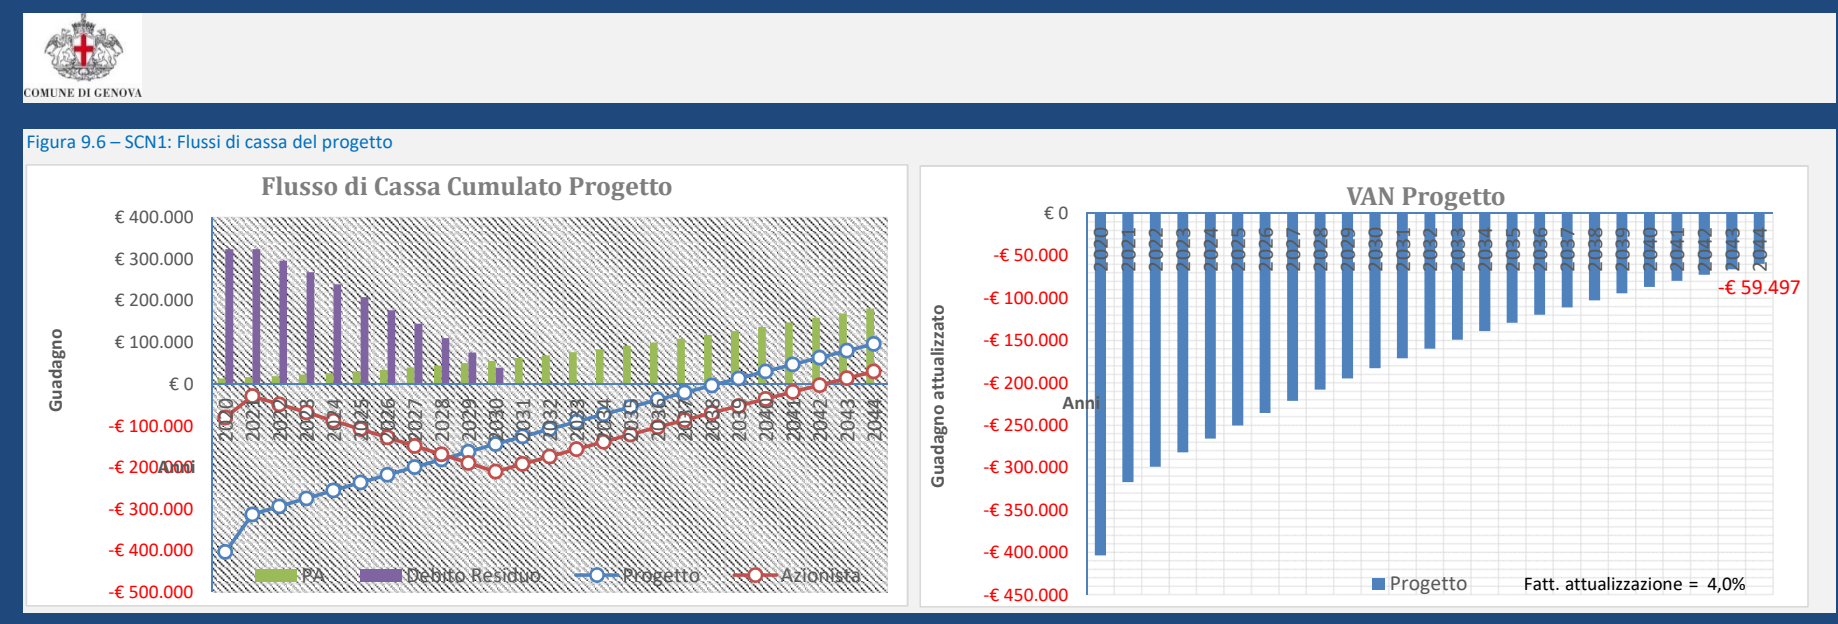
COMUNE DI GENOVA

Figura 9.6 – SCN1: Flussi di cassa del progetto

Flusso di Cassa Cumulato Progetto

€ 400.000
€ 300.000
€ 200.000
€ 100.000
€ 0
-€ 100.000
-€ 200.000
-€ 300.000
-€ 400.000
-€ 500.000

Guadagno

Anni

2020 2021 2022 2023 2024 2025 2026 2027 2028 2029 2030 2031 2032 2033 2034 2035 2036 2037 2038 2039 2040 2041 2042 2043 2044

PA  Debito Residuo  Progetto  Azionista

VAN Progetto

€ 0
-€ 50.000
-€ 100.000
-€ 150.000
-€ 200.000
-€ 250.000
-€ 300.000
-€ 350.000
-€ 400.000
-€ 450.000

Guadagno attualizzato

Anni

2020 2021 2022 2023 2024 2025 2026 2027 2028 2029 2030 2031 2032 2033 2034 2035 2036 2037 2038 2039 2040 2041 2042 2043 2044

-€ 59.497

Progetto  Fatt. attualizzazione = 4,0%